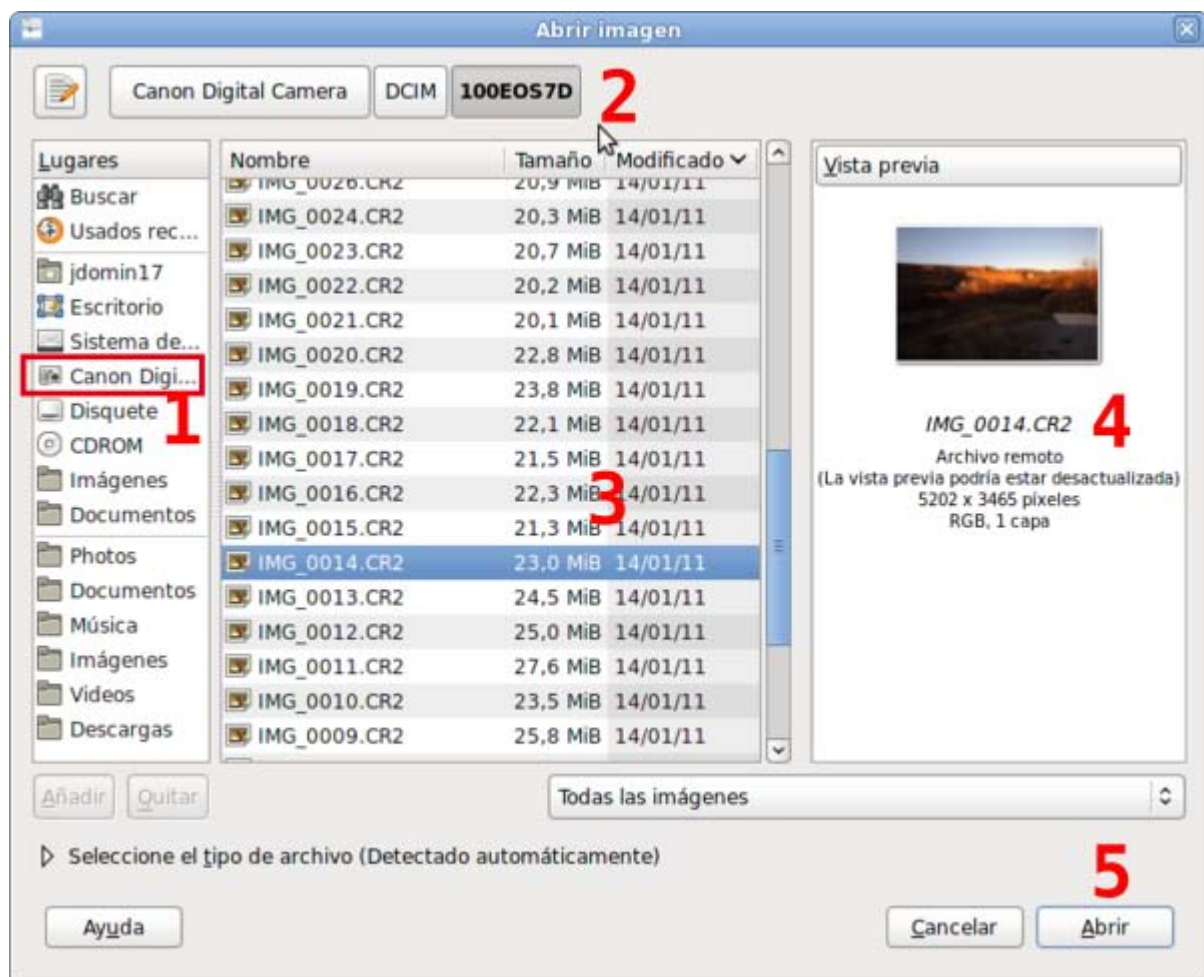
Abrir imagen

Canon Digital Camera | DCIM | 100EOS7D

2

Lugares
Buscar
Usados rec...
jdomin17
Escritorio
Sistema de...
Canon Digi...
Disquete
CDROM
Imágenes
Documentos
Photos
Documentos
Música
Imágenes
Videos
Descargas

1

| Nombre | Tamaño | Modificado |
|---|---|---|
| IMG_0026.CR2 | 20,9 MiB | 14/01/11 |
| IMG_0024.CR2 | 20,3 MiB | 14/01/11 |
| IMG_0023.CR2 | 20,7 MiB | 14/01/11 |
| IMG_0022.CR2 | 20,2 MiB | 14/01/11 |
| IMG_0021.CR2 | 20,1 MiB | 14/01/11 |
| IMG_0020.CR2 | 22,8 MiB | 14/01/11 |
| IMG_0019.CR2 | 23,8 MiB | 14/01/11 |
| IMG_0018.CR2 | 22,1 MiB | 14/01/11 |
| IMG_0017.CR2 | 21,5 MiB | 14/01/11 |
| IMG_0016.CR2 | 22,3 MiB | 14/01/11 |
| IMG_0015.CR2 | 21,3 MiB | 14/01/11 |
| IMG_0014.CR2 | 23,0 MiB | 14/01/11 |
| IMG_0013.CR2 | 24,5 MiB | 14/01/11 |
| IMG_0012.CR2 | 25,0 MiB | 14/01/11 |
| IMG_0011.CR2 | 27,6 MiB | 14/01/11 |
| IMG_0010.CR2 | 23,5 MiB | 14/01/11 |
| IMG_0009.CR2 | 25,8 MiB | 14/01/11 |

3

Vista previa

IMG_0014.CR2

4

Archivo remoto
(La vista previa podría estar desactualizada)
5202 x 3465 píxeles
RGB, 1 capa

Añadir Quitar

Todas las imágenes

Seleccione el tipo de archivo (Detectado automáticamente)

5

Ayuda

Cancelar Abrir